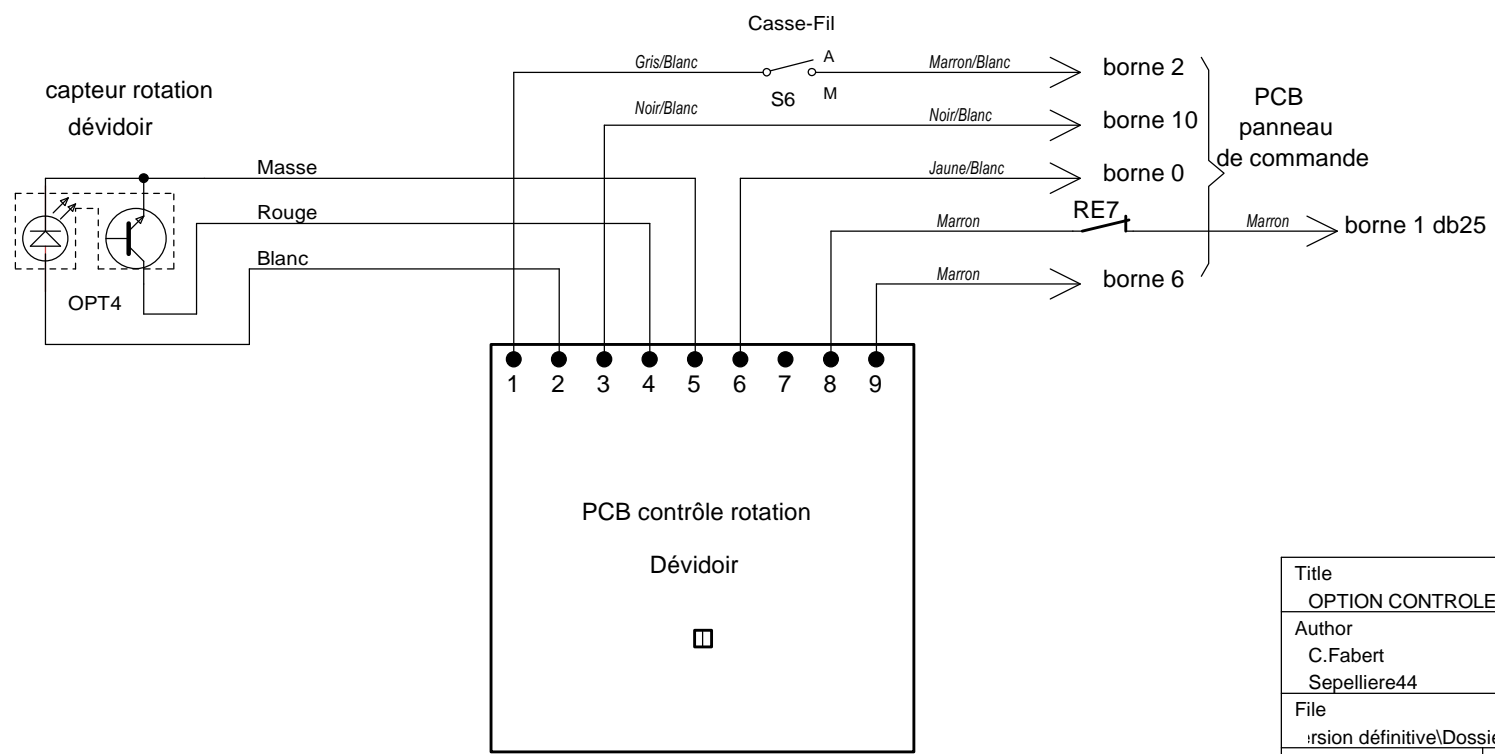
Casse-Fil

capteur rotation
dévidoir

Gris/Blanc
A
S6
M
Marron/Blanc
borne 2

Noir/Blanc
Noir/Blanc
borne 10

PCB
panneau
de commande

Masse
Jaune/Blanc
borne 0

Rouge
Marron
RE7
Marron
borne 1 db25

Blanc
Marron
borne 6

OPT4

1 2 3 4 5 6 7 8 9

PCB contrôle rotation
Dévidoir

Title
OPTION CONTROLE
Author
C.Fabert
Sepelliere44
File
ersion définitive\Dossie